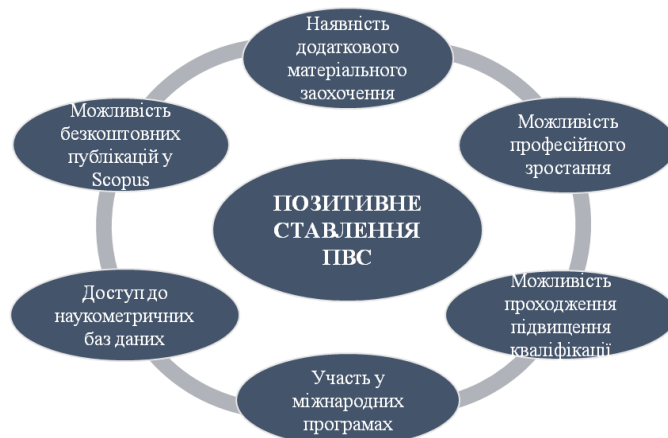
Наявність додаткового матеріального заохочення

Можливість професійного зростання

Можливість проходження підвищення кваліфікації

Участь у міжнародних програмах

Доступ до наукометричних баз даних

Можливість безкоштовних публікацій у Scopus

ПОЗИТИВНЕ СТАВЛЕННЯ ПВС